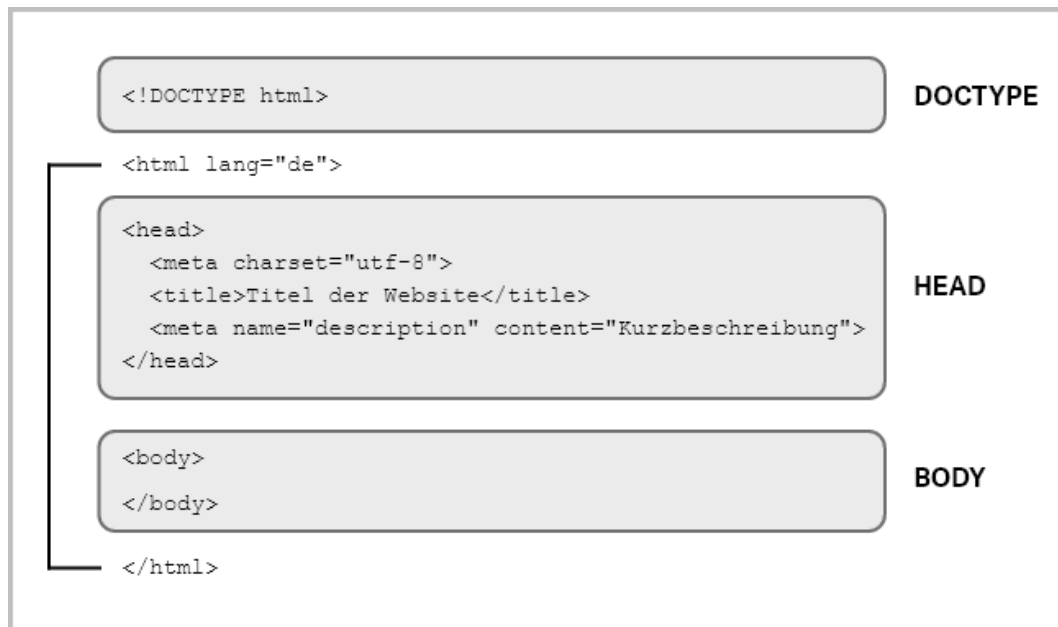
<!DOCTYPE html>

DOCTYPE

<html lang="de">

<head>
<meta charset="utf-8">
<title>Titel der Website</title>
<meta name="description" content="Kurzbeschreibung">
</head>

HEAD

<body>
</body>

BODY

</html>